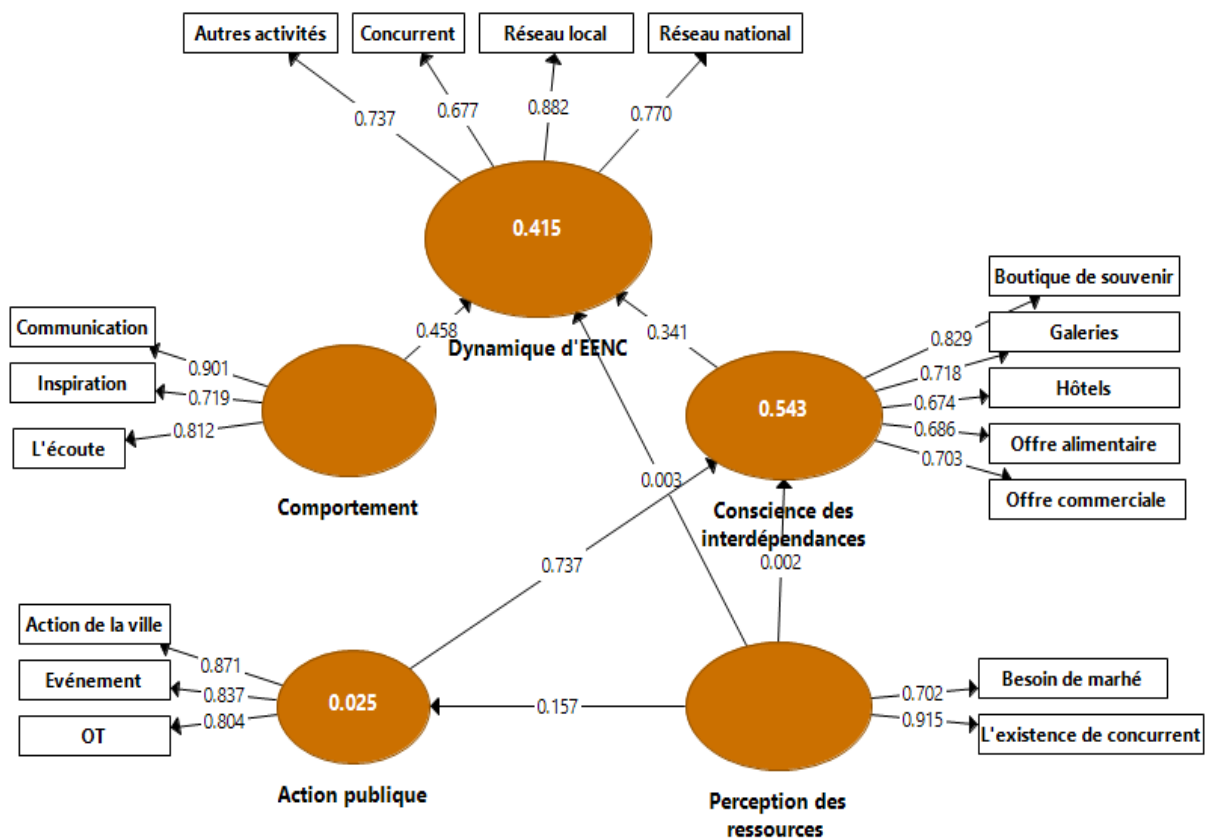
Autres activités
Concurrent
Réseau local
Réseau national
0.737
0.677
0.882
0.770
0.415
Dynamique d'EENC
0.458
0.341
Communication
Inspiration
L'écoute
0.901
0.719
0.812
Comportement
Boutique de souvenir
Galeries
Hôtels
Offre alimentaire
Offre commerciale
0.829
0.718
0.674
0.686
0.703
0.543
Conscience des interdépendances
0.003
0.737
0.002
Action de la ville
Evénement
OT
0.871
0.837
0.804
0.025
Action publique
0.157
Besoin de marhé
L'existence de concurrent
0.702
0.915
Perception des ressources